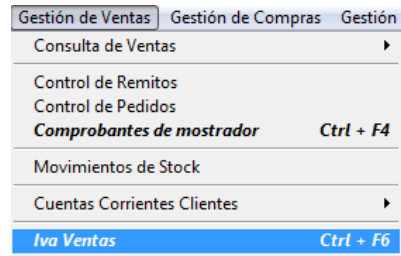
Gestión de Ventas | Gestión de Compras | Gestión

Consulta de Ventas

Control de Remitos
Control de Pedidos
**Comprobantes de mostrador** Ctrl + F4

Movimientos de Stock

Cuentas Corrientes Clientes

**Iva Ventas** Ctrl + F6